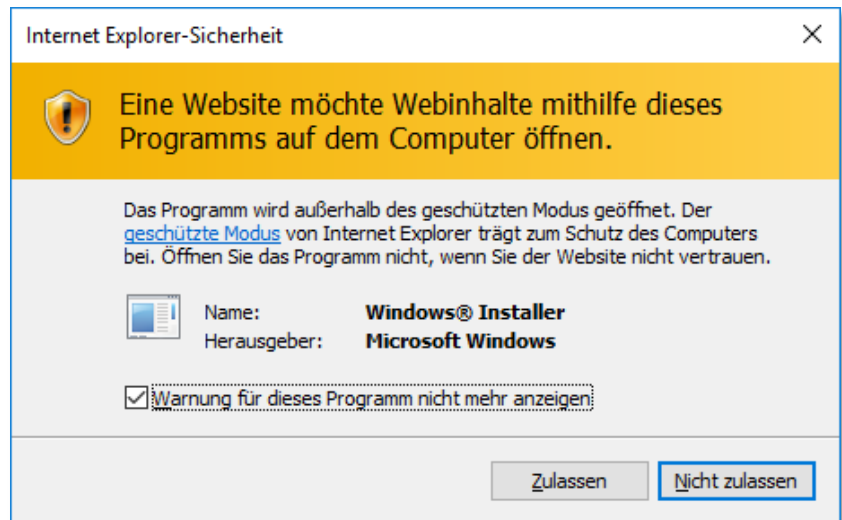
Internet Explorer-Sicherheit

X

Eine Website möchte Webinhalte mithilfe dieses Programms auf dem Computer öffnen.

Das Programm wird außerhalb des geschützten Modus geöffnet. Der geschützte Modus von Internet Explorer trägt zum Schutz des Computers bei. Öffnen Sie das Programm nicht, wenn Sie der Website nicht vertrauen.

| Name: | Windows® Installer |
|---|---|
| Herausgeber: | Microsoft Windows |

Warnung für dieses Programm nicht mehr anzeigen

Zulassen

Nicht zulassen